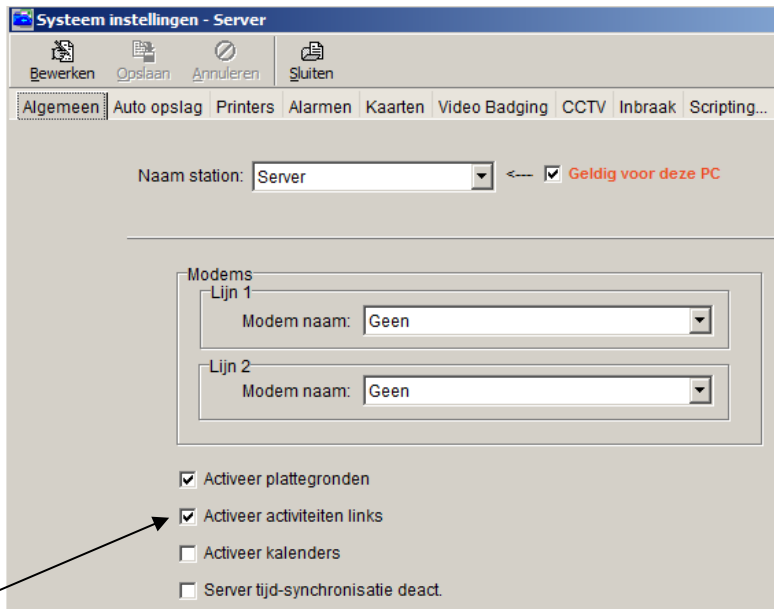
Systeem instellingen - Server

Bewerken Opslaan Annuleren Sluiten

Algemeen Auto opslag Printers Alarmen Kaarten Video Badging CCTV Inbraak Scripting...

Naam station: Server <--- Geldig voor deze PC

Modems
Lijn 1
Modem naam: Geen
Lijn 2
Modem naam: Geen

Activeer plattegronden
Activeer activiteiten links
Activeer kalenders
Server tijd-synchronisatie deact.